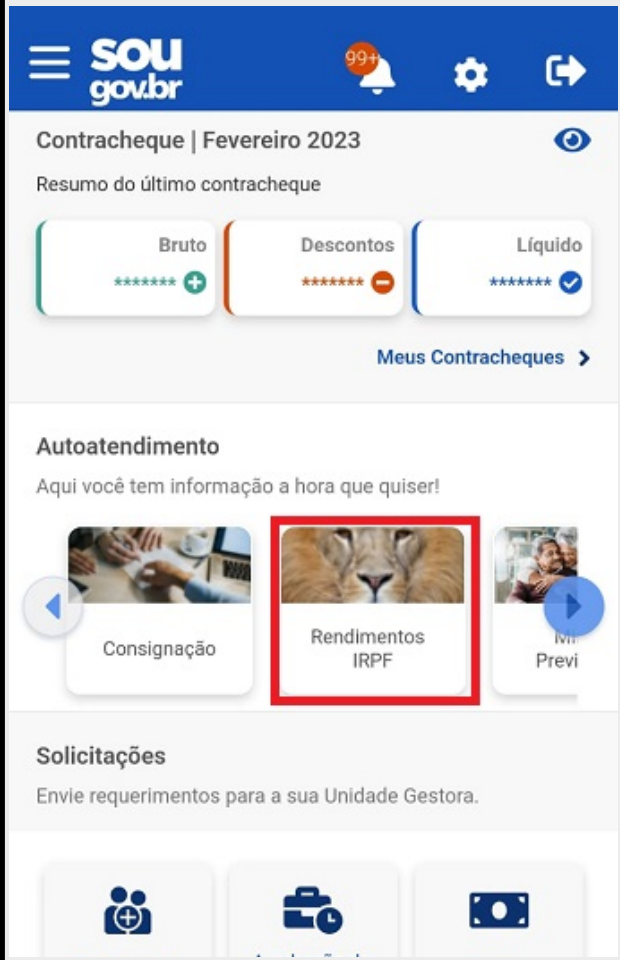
sou gov.br

99+

Contracheque | Fevereiro 2023

Resumo do último contracheque

Bruto
*******

Descontos
*******

Líquido
*******

Meus Contracheques

Autoatendimento

Aqui você tem informação a hora que quiser!

Consignação

Rendimentos IRPF

M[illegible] Previ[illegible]

Solicitações

Envie requerimentos para a sua Unidade Gestora.

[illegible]